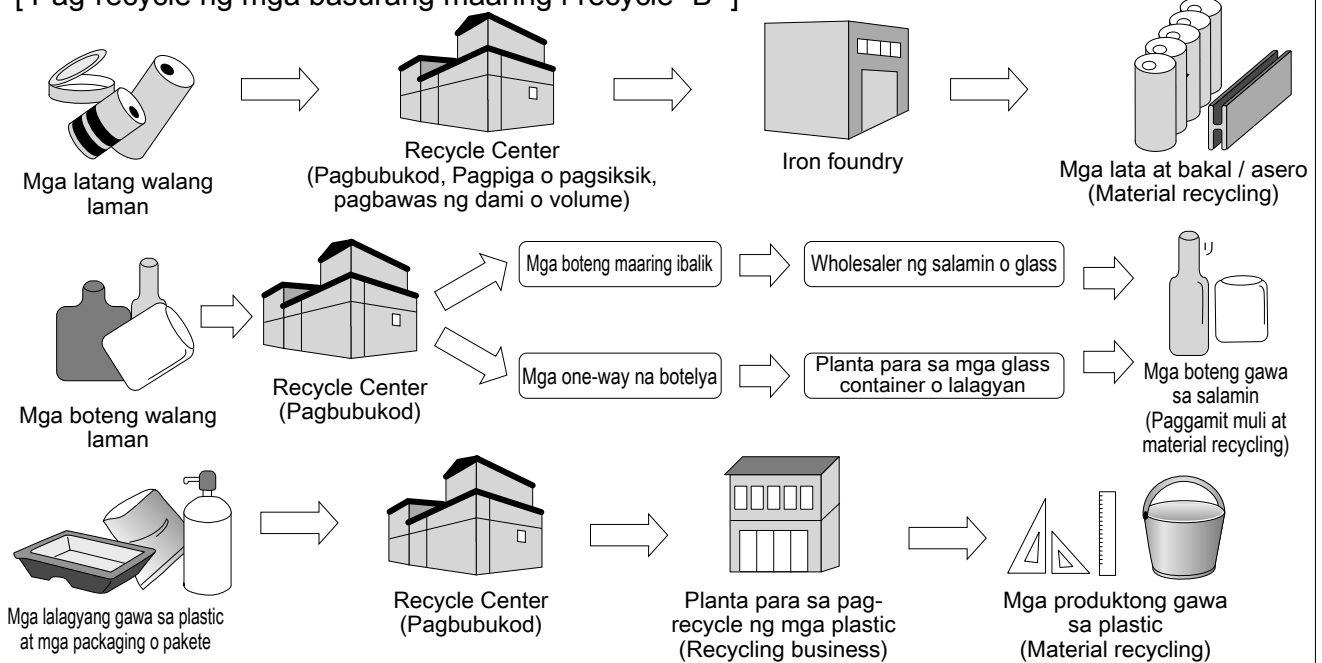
[ Pag-recycle ng mga basurang maaring i-recycle "B" ]

Mga latang walang laman

Recycle Center
(Pagbubukod, Pagpiga o pagsiksik, pagbawas ng dami o volume)

Iron foundry

Mga lata at bakal / asero
(Material recycling)

Mga boteng walang laman

Recycle Center
(Pagbubukod)

Mga boteng maaring ibalik

Wholesaler ng salamin o glass

Mga one-way na botelya

Planta para sa mga glass container o lalagyan

Mga boteng gawa sa salamin
(Paggamit muli at material recycling)

Mga lalagyang gawa sa plastic at mga packaging o pakete

Recycle Center
(Pagbubukod)

Planta para sa pag-recycle ng mga plastic
(Recycling business)

Mga produktong gawa sa plastic
(Material recycling)